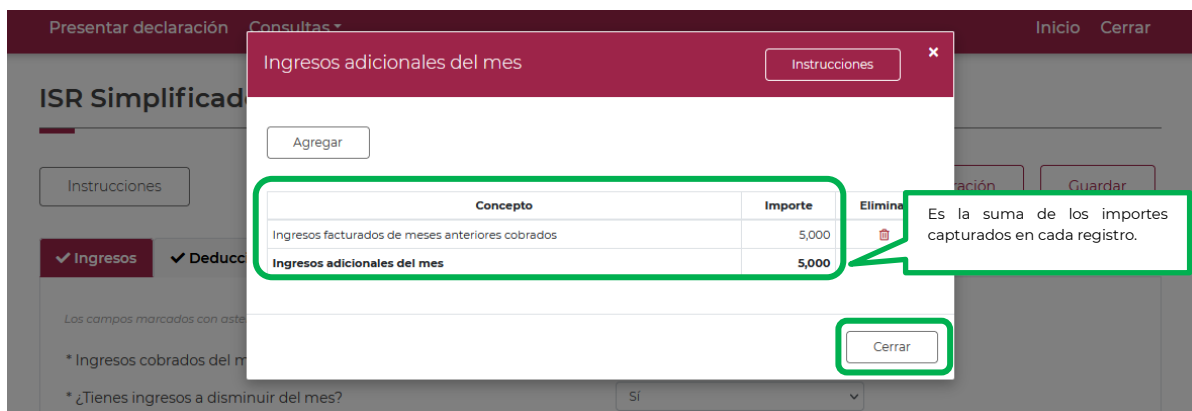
Presentar declaración Consultas ▾ Inicio Cerrar

ISR Simplificad

Instrucciones

✔ Ingresos ✔ Deducc

Los campos marcados con aste

* Ingresos cobrados del m

* ¿Tienes ingresos a disminuir del mes?

Sí

ración Guardar

Ingresos adicionales del mes

Instrucciones

×

Agregar

| Concepto | Importe | Elimina |
|---|---|---|
| Ingresos facturados de meses anteriores cobrados | 5,000 | |
| **Ingresos adicionales del mes** | **5,000** | |

Es la suma de los importes capturados en cada registro.

Cerrar